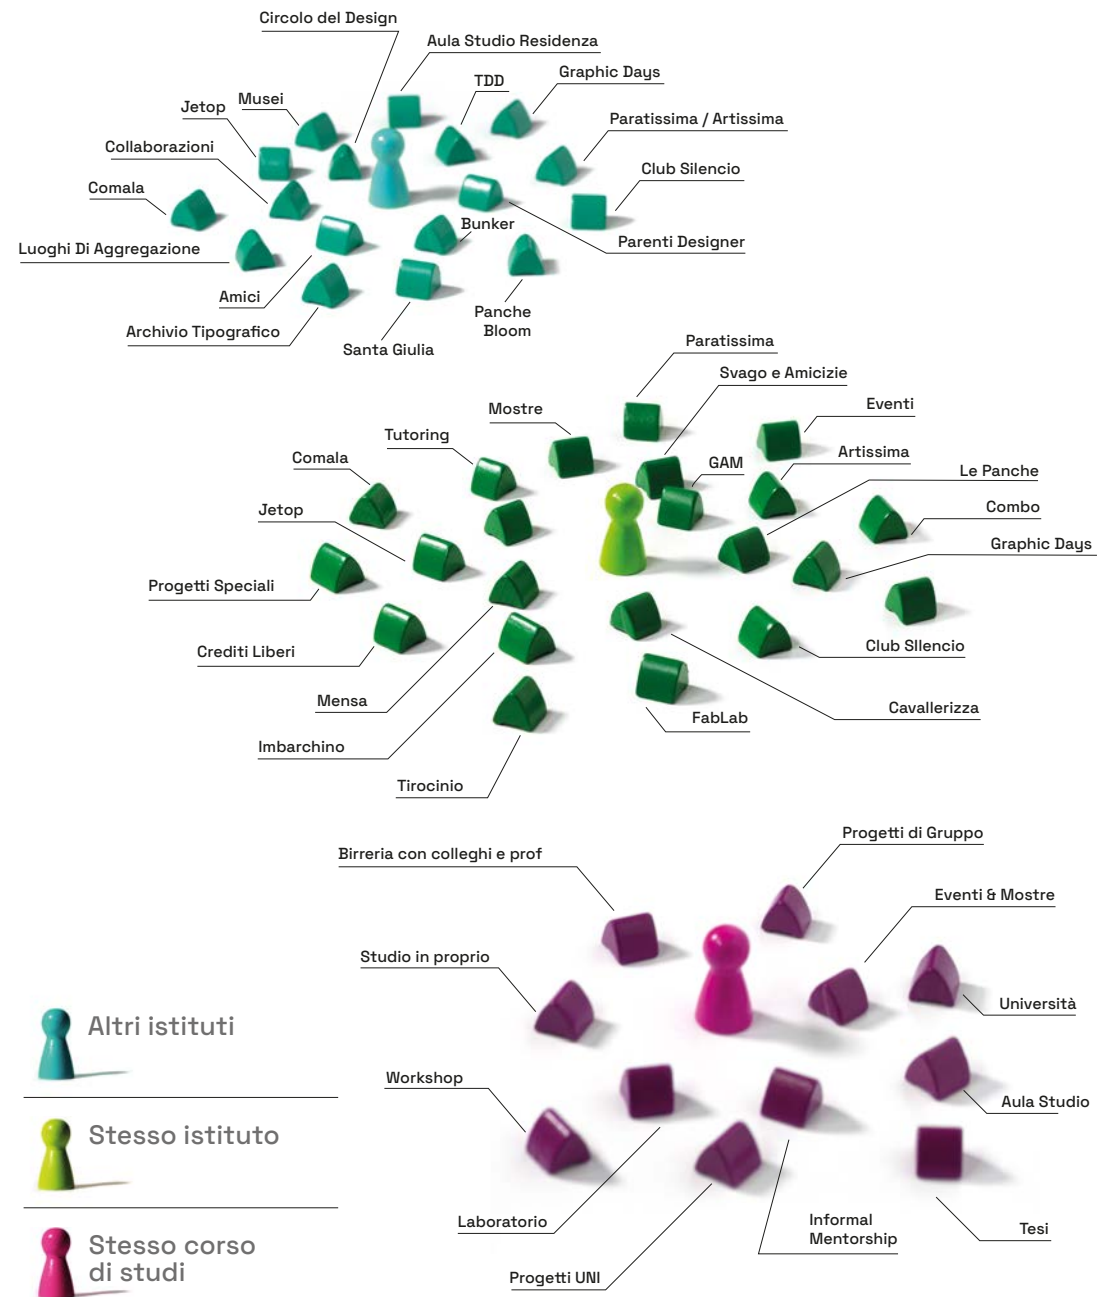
Circolo del Design
Aula Studio Residenza
TDD
Graphic Days
Musei
Jetop
Paratissima / Artissima
Collaborazioni
Club Silencio
Comala
Bunker
Parenti Designer
Luoghi Di Aggregazione
Amici
Panche Bloom
Archivio Tipografico
Santa Giulia

Paratissima
Svago e Amicizie
Mostre
Eventi
Tutoring
GAM
Artissima
Comala
Le Panche
Combo
Jetop
Graphic Days
Progetti Speciali
Crediti Liberi
Club SIlencio
Mensa
Cavallerizza
FabLab
Imbarchino
Tirocinio

Progetti di Gruppo
Birreria con colleghi e prof
Eventi & Mostre
Studio in proprio
Università
Workshop
Aula Studio
Laboratorio
Informal Mentorship
Tesi
Progetti UNI

Altri istituti
Stesso istituto
Stesso corso di studi